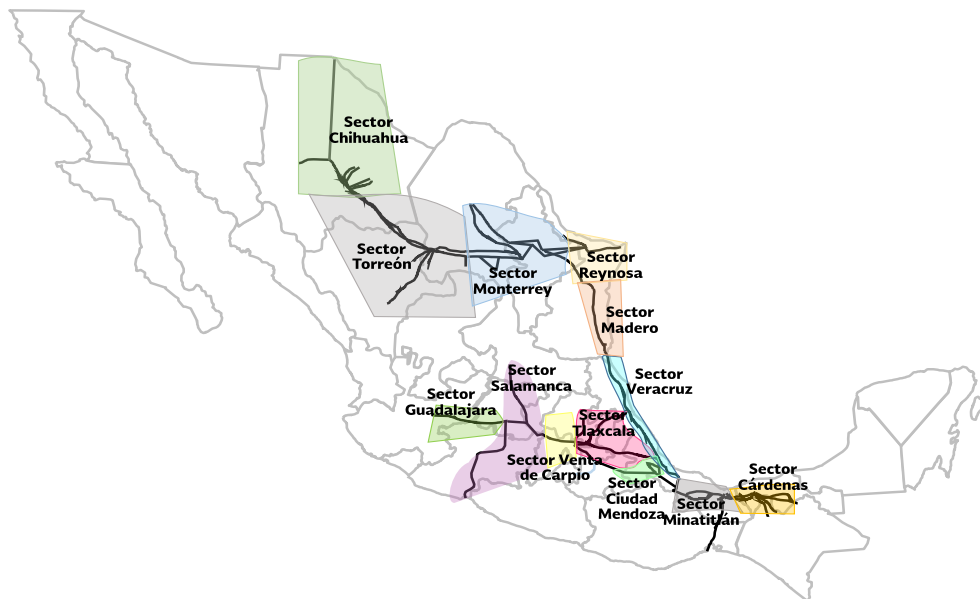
Sector Chihuahua

Sector Torreón

Sector Monterrey

Sector Reynosa

Sector Madero

Sector Veracruz

Sector Salamanca

Sector Guadalajara

Sector Tlaxcala

Sector Venta de Carpio

Sector Ciudad Mendoza

Sector Minatitlán

Sector Cárdenas